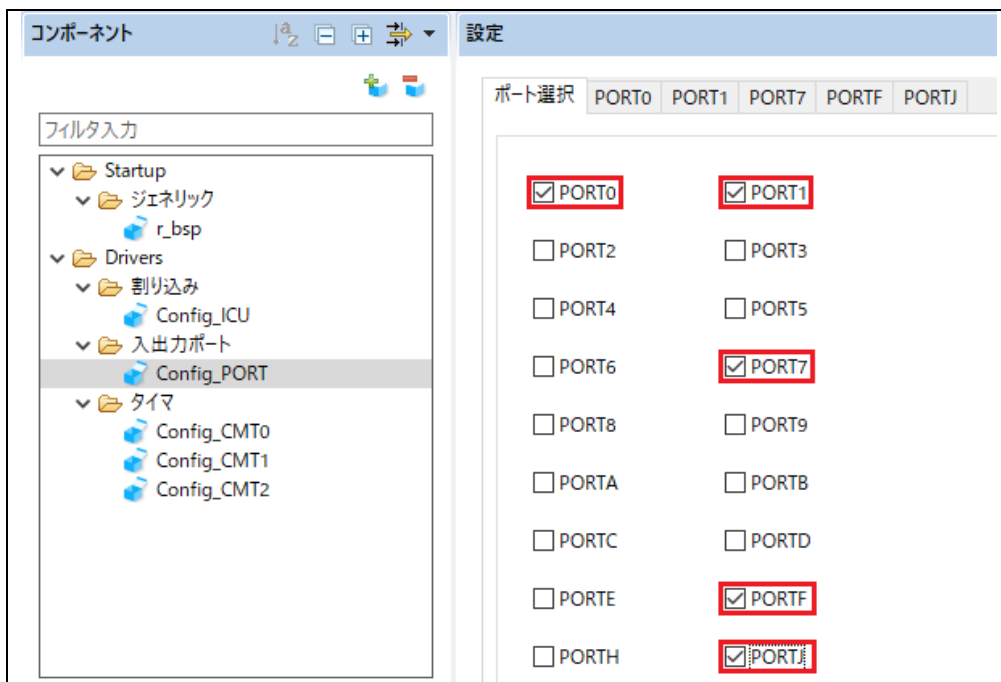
コンポーネント

フィルタ入力

Startup
ジェネリック
r_bsp
Drivers
割り込み
Config_ICU
入出力ポート
Config_PORT
タイマ
Config_CMT0
Config_CMT1
Config_CMT2

設定

ポート選択 | PORT0 | PORT1 | PORT7 | PORTF | PORTJ

☑ PORT0 ☑ PORT1
☐ PORT2 ☐ PORT3
☐ PORT4 ☐ PORT5
☐ PORT6 ☑ PORT7
☐ PORT8 ☐ PORT9
☐ PORTA ☐ PORTB
☐ PORTC ☐ PORTD
☐ PORTE ☑ PORTF
☐ PORTH ☑ PORTJ